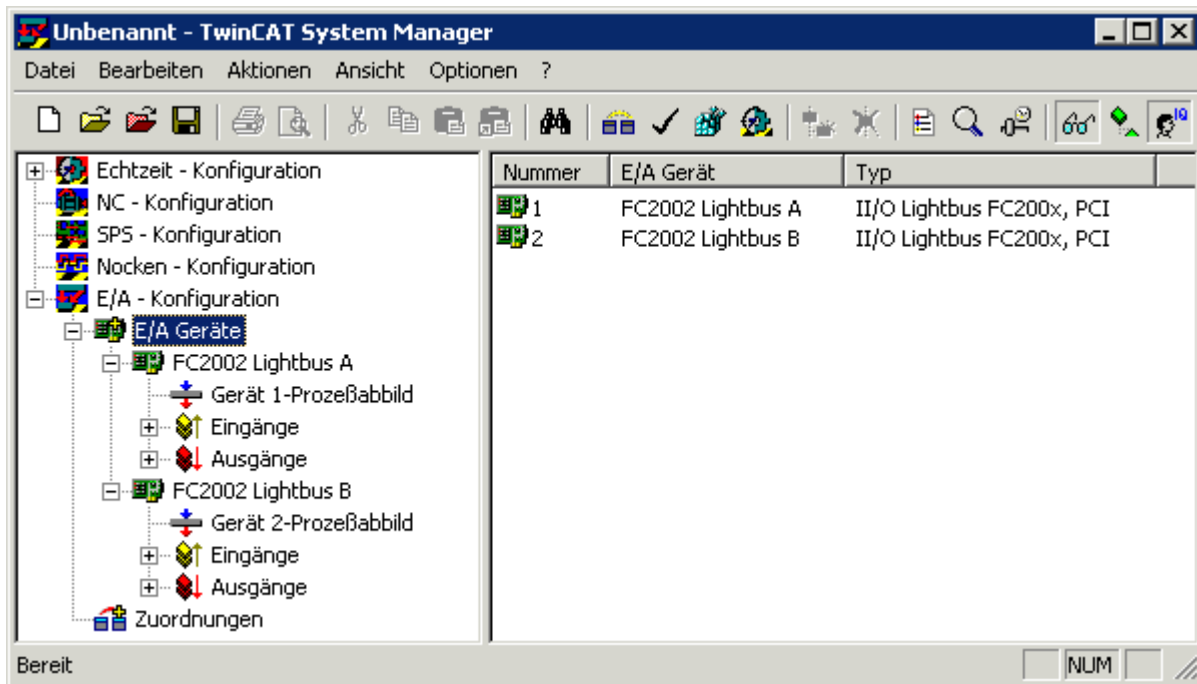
Unbenannt - TwinCAT System Manager

Datei Bearbeiten Aktionen Ansicht Optionen ?

Echtzeit - Konfiguration
NC - Konfiguration
SPS - Konfiguration
Nocken - Konfiguration
E/A - Konfiguration
E/A Geräte
FC2002 Lightbus A
Gerät 1-Prozeßabbild
Eingänge
Ausgänge
FC2002 Lightbus B
Gerät 2-Prozeßabbild
Eingänge
Ausgänge
Zuordnungen

| Nummer | E/A Gerät | Typ |
|---|---|---|
| 1 | FC2002 Lightbus A | II/O Lightbus FC200x, PCI |
| 2 | FC2002 Lightbus B | II/O Lightbus FC200x, PCI |

Bereit
NUM